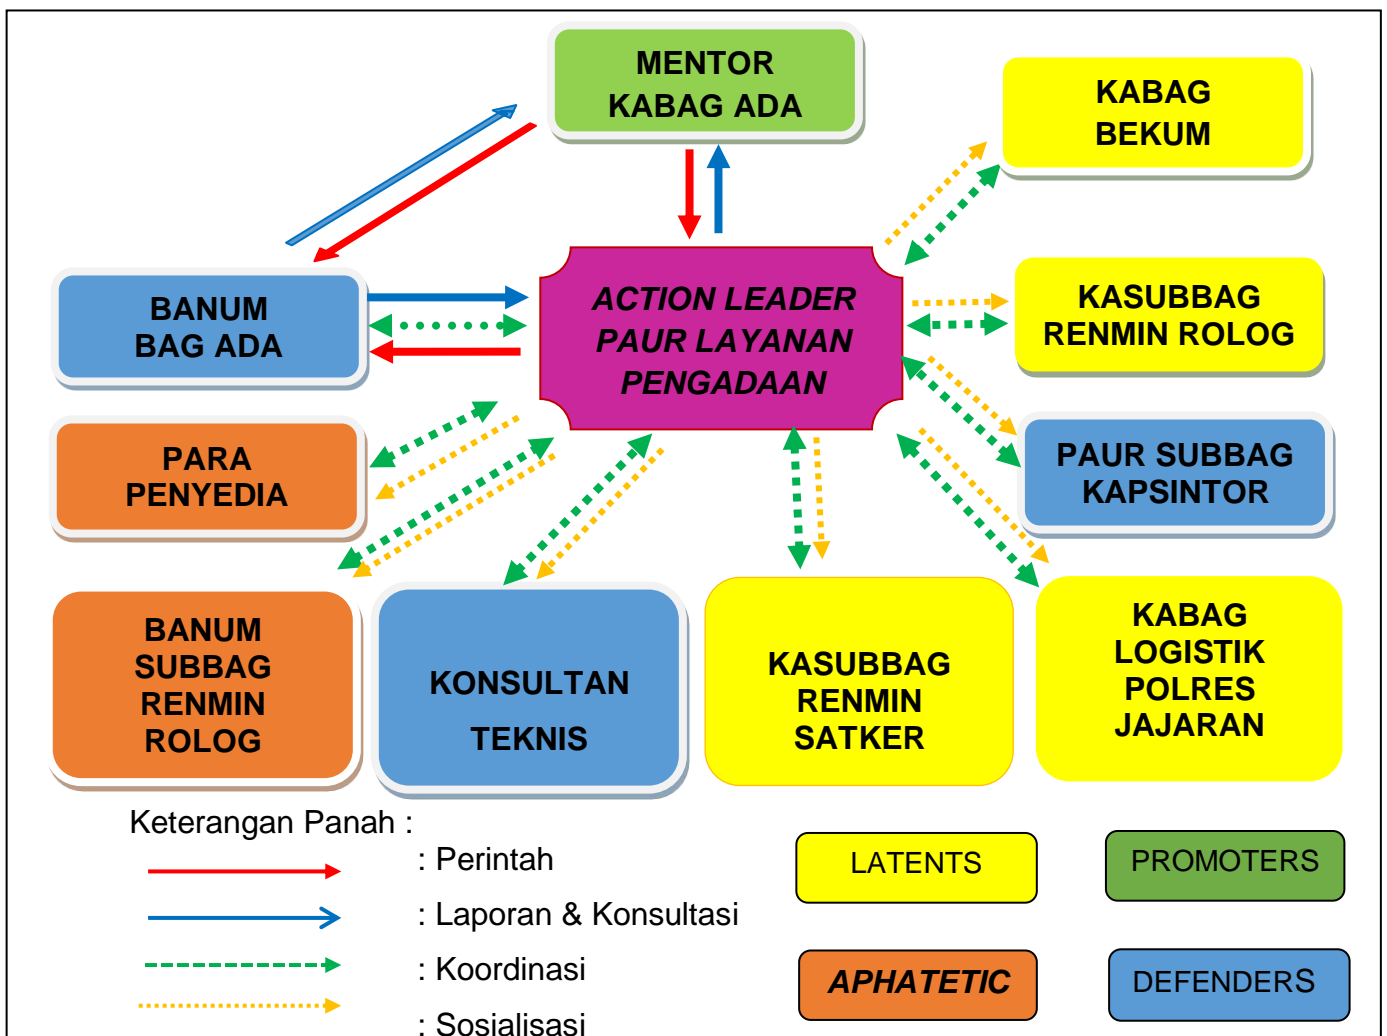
MENTOR
KABAG ADA

KABAG
BEKUM

BANUM
BAG ADA

ACTION LEADER
PAUR LAYANAN
PENGADAAN

KASUBBAG
RENMIN ROLOG

PARA
PENYEDIA

PAUR SUBBAG
KAPSINTOR

BANUM
SUBBAG
RENMIN
ROLOG

KONSULTAN
TEKNIS

KASUBBAG
RENMIN
SATKER

KABAG
LOGISTIK
POLRES
JAJARAN

Keterangan Panah :

: Perintah

: Laporan & Konsultasi

: Koordinasi

: Sosialisasi

LATENTS

PROMOTERS

APHATETIC

DEFENDERS